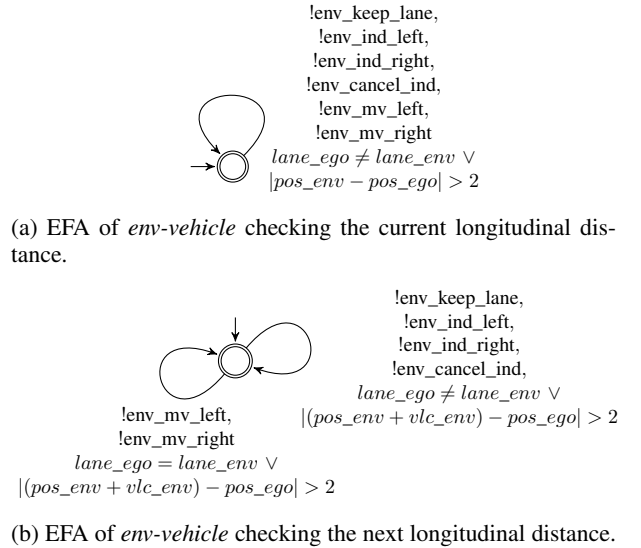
!env_keep_lane,
!env_ind_left,
!env_ind_right,
!env_cancel_ind,
!env_mv_left,
!env_mv_right
$lane\_ego \neq lane\_env \vee$
$|pos\_env - pos\_ego| > 2$

(a) EFA of *env-vehicle* checking the current longitudinal distance.

!env_keep_lane,
!env_ind_left,
!env_ind_right,
!env_cancel_ind,
$lane\_ego \neq lane\_env \vee$
$|(pos\_env + vlc\_env) - pos\_ego| > 2$

!env_mv_left,
!env_mv_right
$lane\_ego = lane\_env \vee$
$|(pos\_env + vlc\_env) - pos\_ego| > 2$

(b) EFA of *env-vehicle* checking the next longitudinal distance.